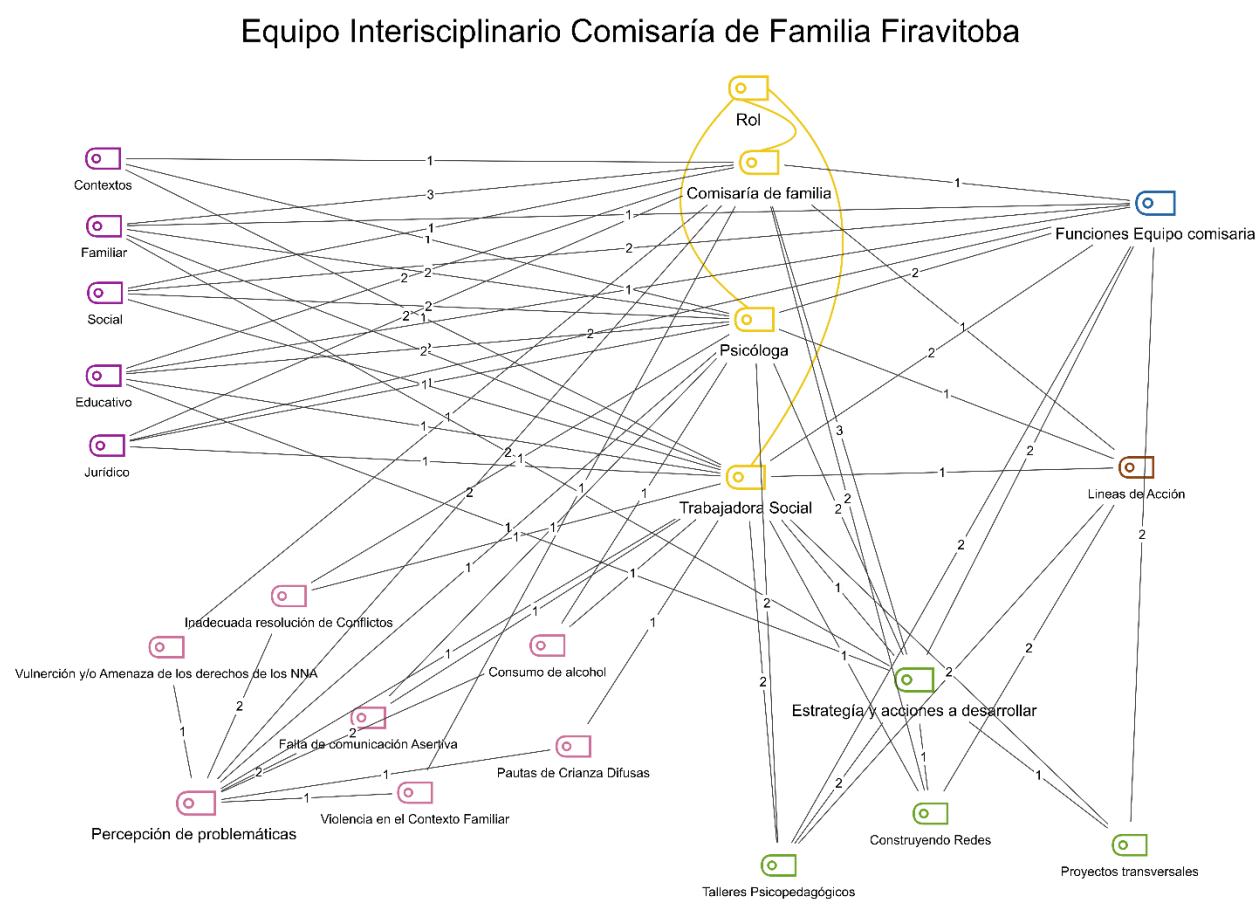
Equipo Interisciplinario Comisaría de Familia Firavitoba

Rol

Contextos

Comisaría de familia

Familiar

Funciones Equipo comisaria

Social

Psicóloga

Educativo

Jurídico

Trabajadora Social

Lineas de Acción

Inadecuada resolución de Conflictos

Vulnerción y/o Amenaza de los derechos de los NNA

Consumo de alcohol

Estrategía y acciones a desarrollar

Falta de comunicación Asertiva

Pautas de Crianza Difusas

Percepción de problemáticas

Violencia en el Contexto Familiar

Construyendo Redes

Proyectos transversales

Talleres Psicopedagógicos

1 3 1 1 1 2 2 2 1 2 2 2 1 2 1 1 1 1 2 1 1 3 2 2 1 1 2 1 2 1 1 1 1 1 1 2 1 1 2 2 2 1 2 2 1 2 1 2 2 1 1 2 1 1 2 1 2 2